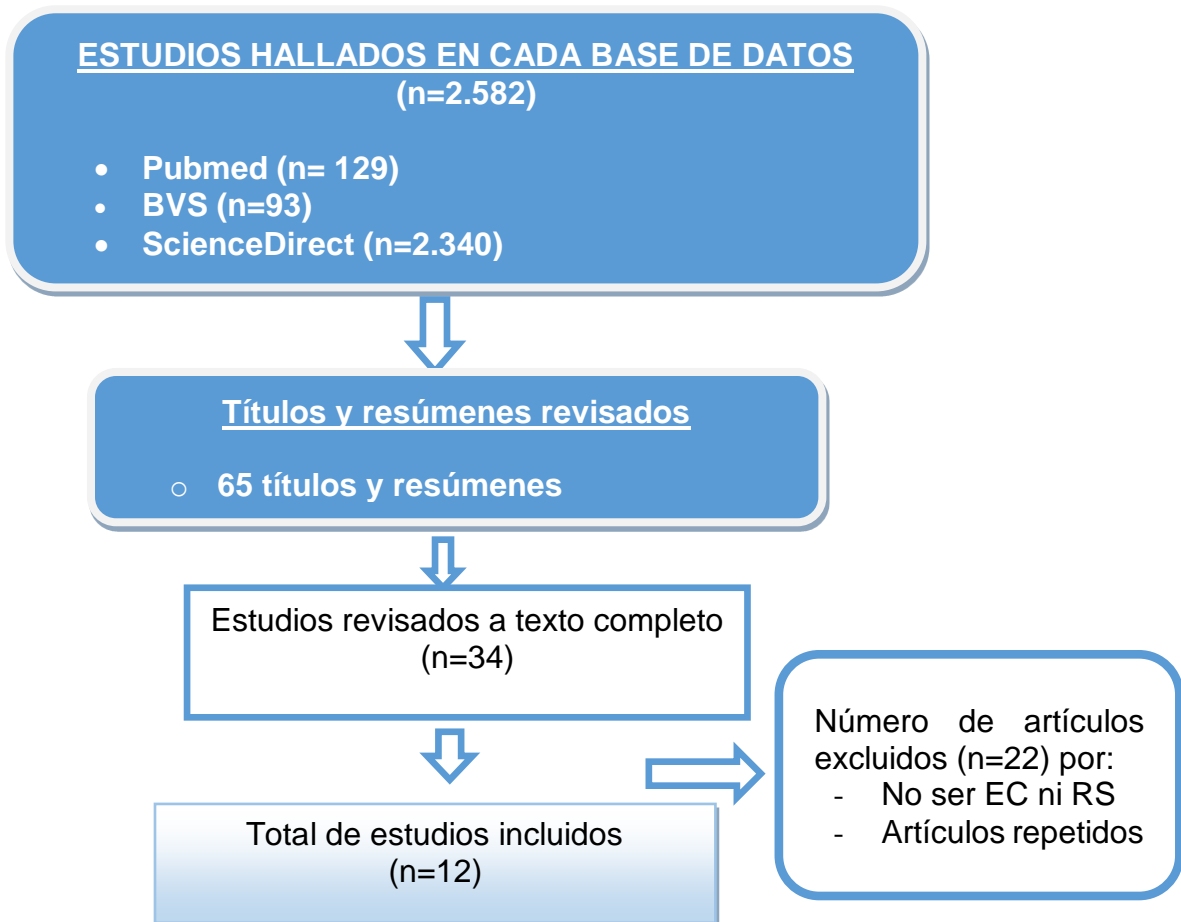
ESTUDIOS HALLADOS EN CADA BASE DE DATOS
(n=2.582)

- Pubmed (n= 129)
- BVS (n=93)
- ScienceDirect (n=2.340)

Títulos y resúmenes revisados

- 65 títulos y resúmenes

Estudios revisados a texto completo
(n=34)

Número de artículos excluidos (n=22) por:
- No ser EC ni RS
- Artículos repetidos

Total de estudios incluidos
(n=12)